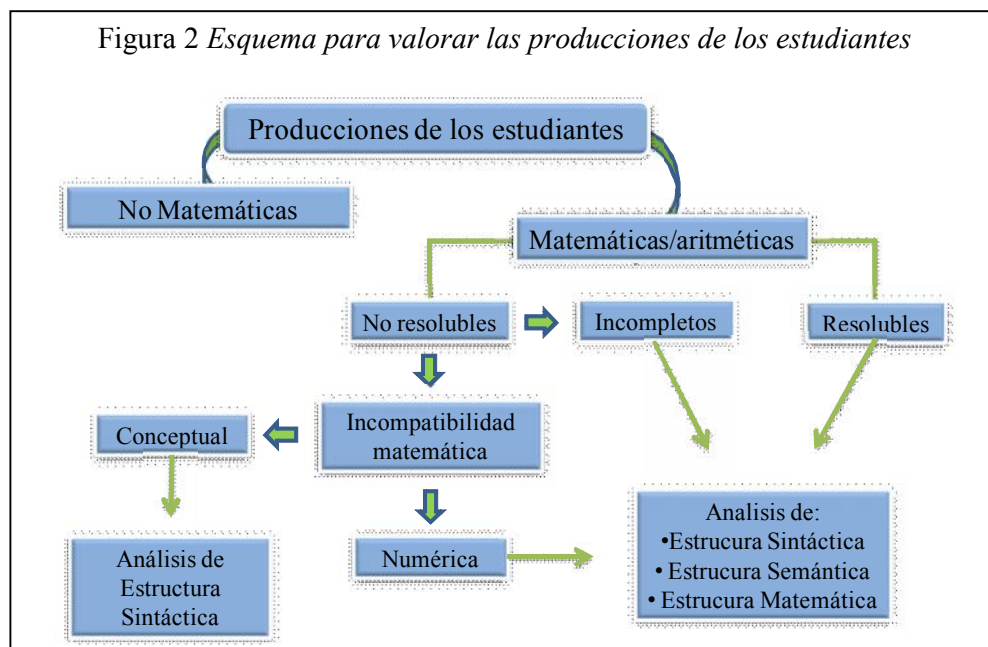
Figura 2 *Esquema para valorar las producciones de los estudiantes*

Producciones de los estudiantes

No Matemáticas

Matemáticas/aritméticas

No resolubles

Incompletos

Resolubles

Incompatibilidad matemática

Conceptual

Numérica

Análisis de Estructura Sintáctica

Analisis de:
•Estrucura Sintáctica
• Estrucura Semántica
• Estrucura Matemática